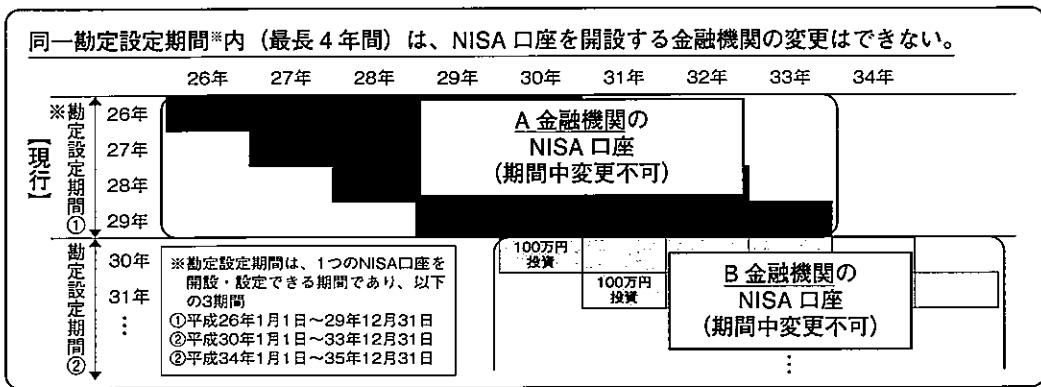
同一勘定設定期間※内（最長４年間）は、NISA 口座を開設する金融機関の変更はできない。

26年 27年 28年 29年 30年 31年 32年 33年 34年

【現行】

※勘定設定期間①

26年
27年
28年
29年

A 金融機関の
NISA 口座
（期間中変更不可）

勘定設定期間②

30年
31年
⋮

※勘定設定期間は、１つのNISA口座を開設・設定できる期間であり、以下の3期間
①平成26年1月1日～29年12月31日
②平成30年1月1日～33年12月31日
②平成34年1月1日～35年12月31日

100万円投資
100万円投資

B 金融機関の
NISA 口座
（期間中変更不可）

⋮